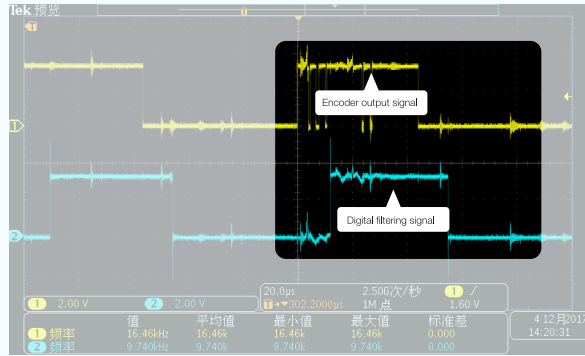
Tek 预览

T

Encoder output signal

1

Digital filtering signal

2

1 2.00 V 2 2.00 V

20.0µs 2.50G次/秒 1 ⌐
T+▼302.2000µs 1M 点 1.60 V

| | 值 | 平均值 | 最小值 | 最大值 | 标准差 |
|---|---|---|---|---|---|
| 1 频率 | 16.46kHz | 16.46k | 16.46k | 16.46k | 0.000 |
| 2 频率 | 9.740kHz | 9.740k | 9.740k | 9.740k | 0.000 |

4 12月2017
14:20:31